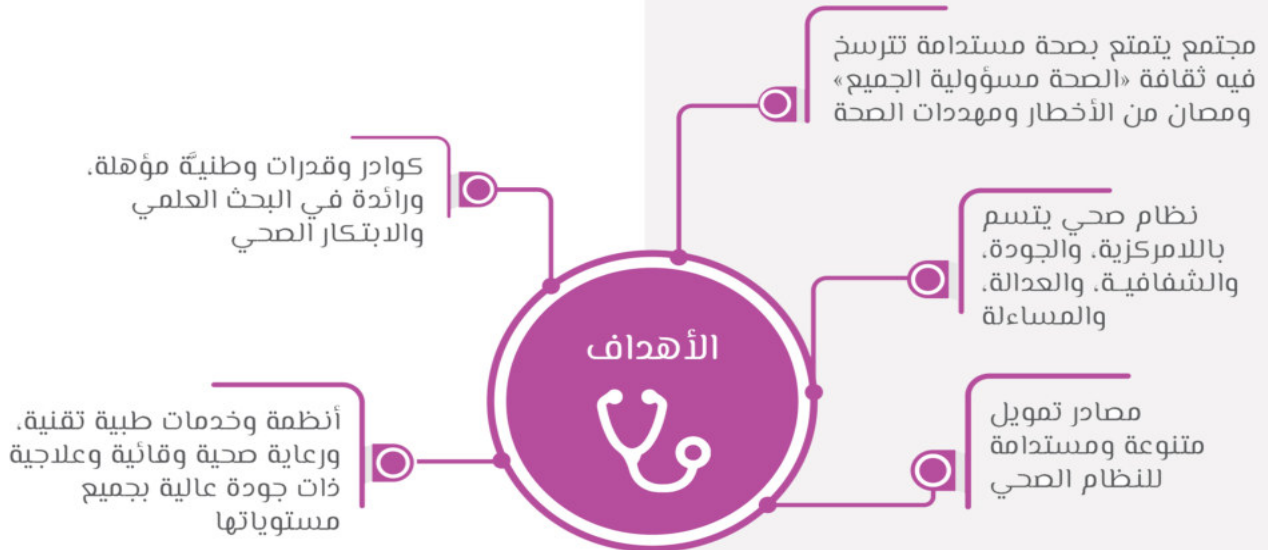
الأهداف

مجتمع يتمتع بصحة مستدامة تترسخ فيه ثقافة «الصحة مسؤولية الجميع» ومصان من الأخطار ومهددات الصحة

كوادر وقدرات وطنيّة مؤهلة، ورائدة في البحث العلمي والابتكار الصحي

نظام صحي يتسم باللامركزية، والجودة، والشفافية، والعدالة، والمساءلة

أنظمة وخدمات طبية تقنية، ورعاية صحية وقائية وعلاجية ذات جودة عالية بجميع مستوياتها

مصادر تمويل متنوعة ومستدامة للنظام الصحي